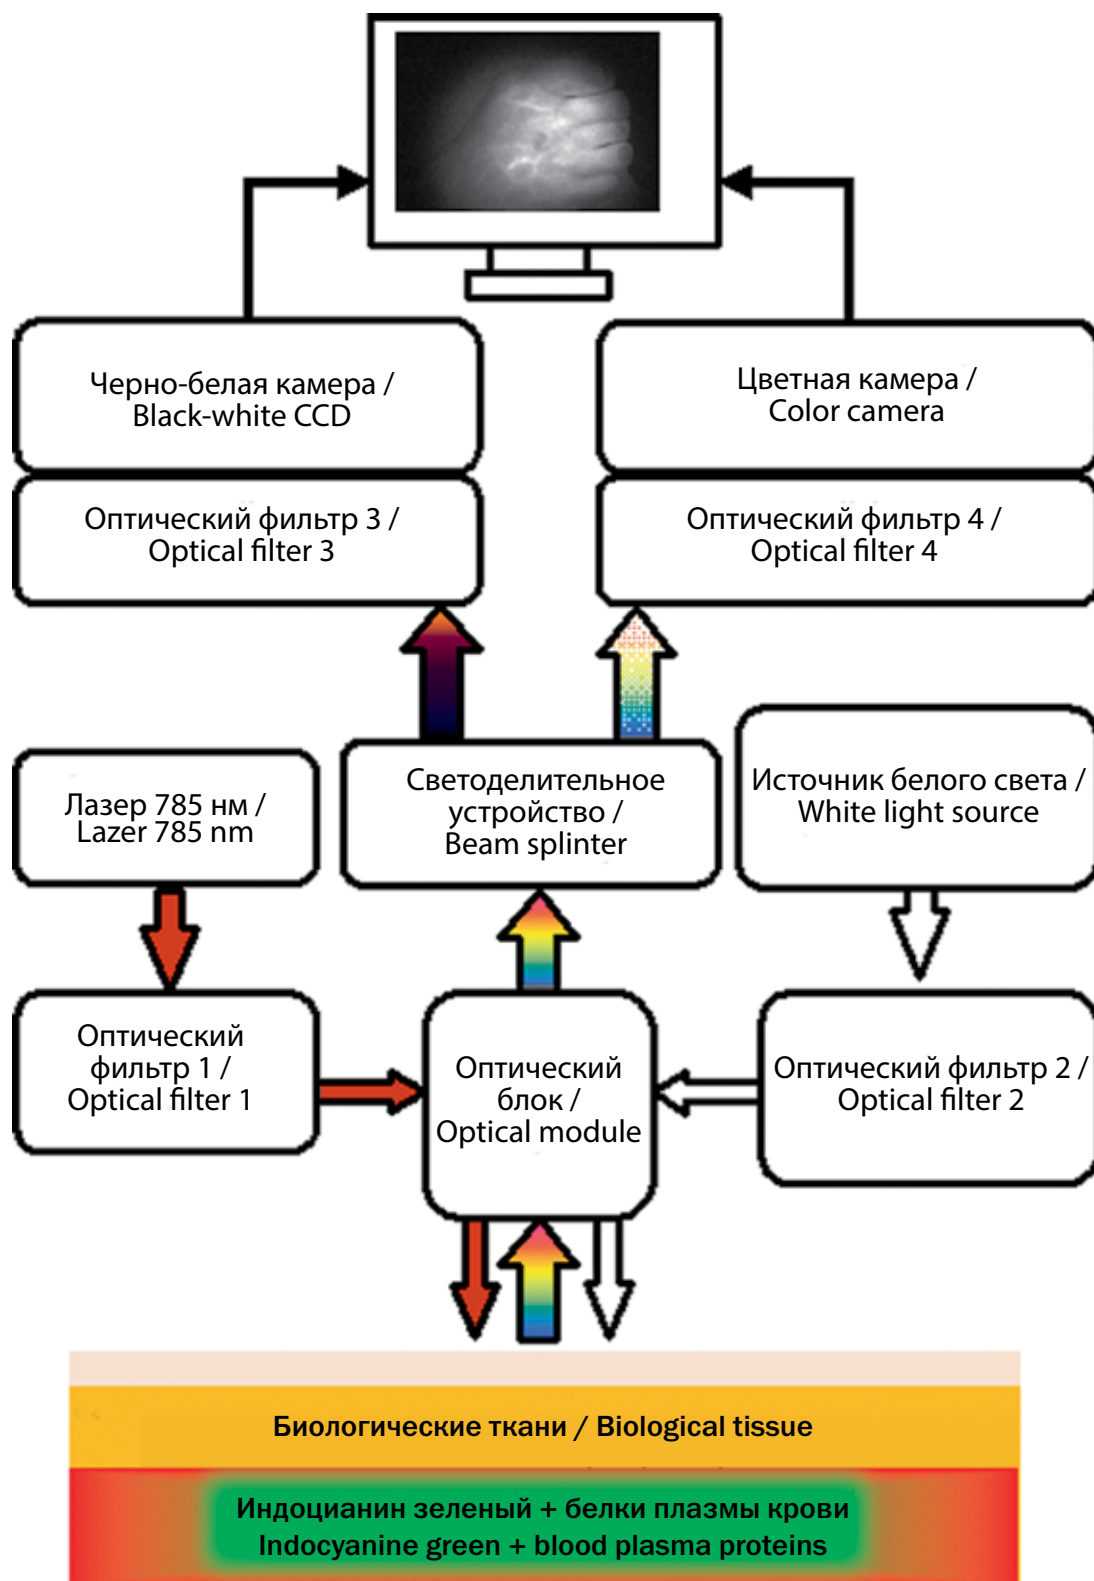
Черно-белая камера /
Black-white CCD

Цветная камера /
Color camera

Оптический фильтр 3 /
Optical filter 3

Оптический фильтр 4 /
Optical filter 4

Лазер 785 нм /
Lazer 785 nm

Светоделительное устройство /
Beam splinter

Источник белого света /
White light source

Оптический фильтр 1 /
Optical filter 1

Оптический блок /
Optical module

Оптический фильтр 2 /
Optical filter 2

Биологические ткани / Biological tissue

Индоцианин зеленый + белки плазмы крови
Indocyanine green + blood plasma proteins